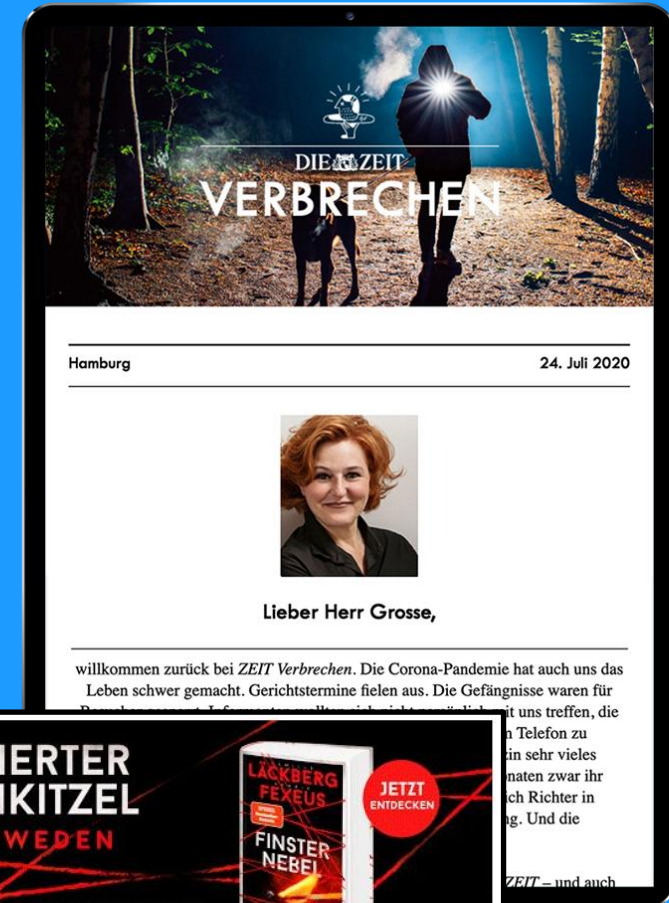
DIE ZEIT
VERBRECHEN

Hamburg

24. Juli 2020

Lieber Herr Grosse,

willkommen zurück bei *ZEIT Verbrechen*. Die Corona-Pandemie hat auch uns das Leben schwer gemacht. Gerichtstermine fielen aus. Die Gefängnisse waren für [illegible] Telefon zu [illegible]zin sehr vieles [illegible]onaten zwar ihr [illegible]ich Richter in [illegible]g. Und die

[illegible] *ZEIT* – und auch

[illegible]HERTER
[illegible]KITZEL
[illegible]WEDEN

LÄCKBERG
FEXEUS
FINSTER
NEBEL

JETZT
ENTDECKEN